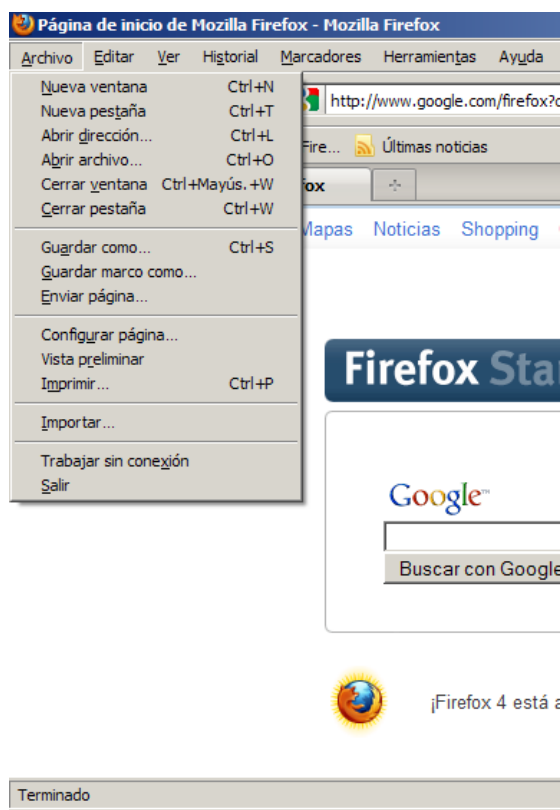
Página de inicio de Mozilla Firefox - Mozilla Firefox

Archivo Editar Ver Historial Marcadores Herramientas Ayuda

Nueva ventana Ctrl+N
Nueva pestaña Ctrl+T
Abrir dirección... Ctrl+L
Abrir archivo... Ctrl+O
Cerrar ventana Ctrl+Mayús.+W
Cerrar pestaña Ctrl+W

Guardar como... Ctrl+S
Guardar marco como...
Enviar página...

Configurar página...
Vista preliminar
Imprimir... Ctrl+P

Importar...

Trabajar sin conexión
Salir

http://www.google.com/firefox?c

Fire... Últimas noticias

fox

Mapas Noticias Shopping

Firefox Sta

Google

Buscar con Google

¡Firefox 4 está a

Terminado